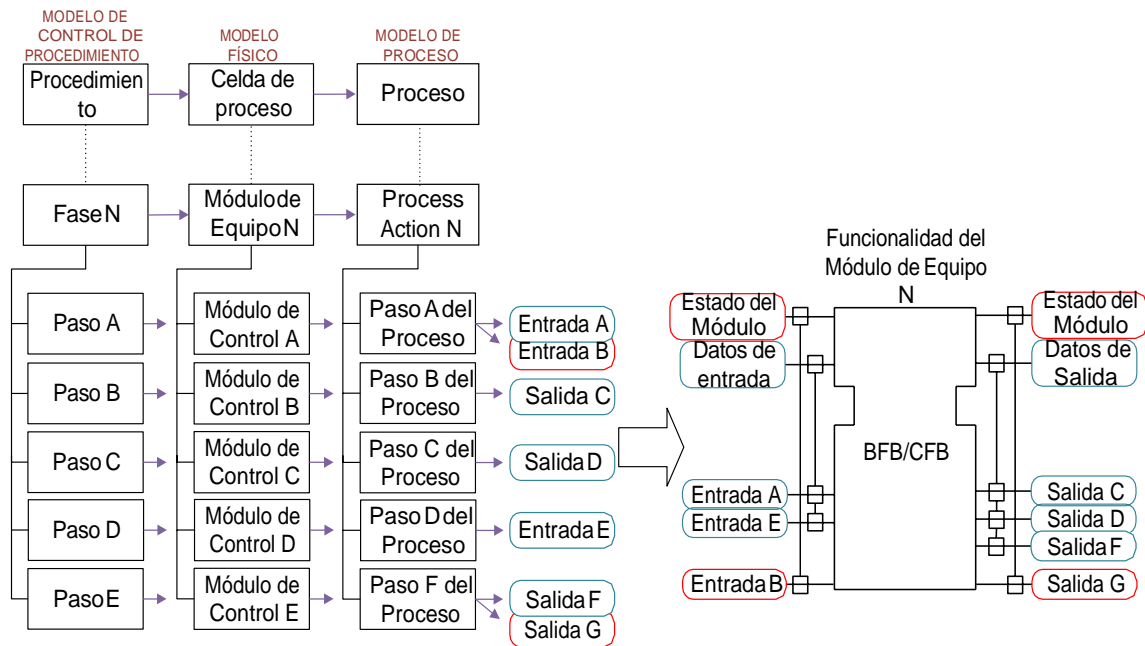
MODELO DE CONTROL DE PROCEDIMIENTO

MODELO FÍSICO

MODELO DE PROCESO

Procedimiento

Celda de proceso

Proceso

Fase N

Módulo de Equipo N

Process Action N

Paso A

Módulo de Control A

Paso A del Proceso

Entrada A

Entrada B

Paso B

Módulo de Control B

Paso B del Proceso

Salida C

Paso C

Módulo de Control C

Paso C del Proceso

Salida D

Paso D

Módulo de Control D

Paso D del Proceso

Entrada E

Paso E

Módulo de Control E

Paso F del Proceso

Salida F

Salida G

Funcionalidad del Módulo de Equipo N

Estado del Módulo

Datos de entrada

Estado del Módulo

Datos de Salida

BFB/CFB

Entrada A

Entrada E

Entrada B

Salida C

Salida D

Salida F

Salida G